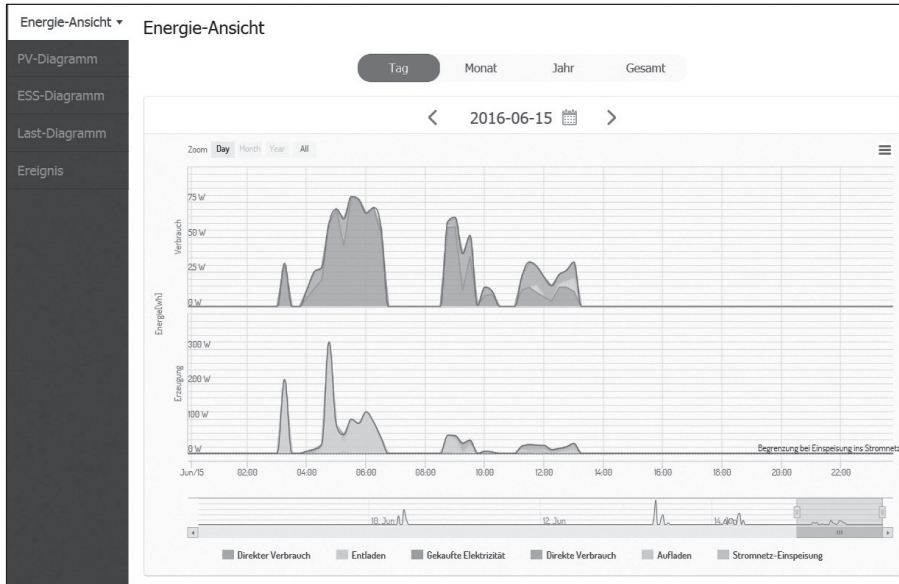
Energie-Ansicht ▾
PV-Diagramm
ESS-Diagramm
Last-Diagramm
Ereignis

Energie-Ansicht

Tag Monat Jahr Gesamt

< 2016-06-15 >

Zoom Day Month Year All

Energie[wh]

Verbrauch
75 W
50 W
25 W
0 W

Erzeugung
300 W
200 W
100 W
0 W

Begrenzung bei Einspeisung ins Stromnetz

Jun/15 02:00 04:00 06:00 08:00 10:00 12:00 14:00 16:00 18:00 20:00 22:00

10. Jun 12. Jun 14. Jun

Direkter Verbrauch Entladen Gekaufte Elektrizität Direkte Verbrauch Aufladen Stromnetz-Einspeisung